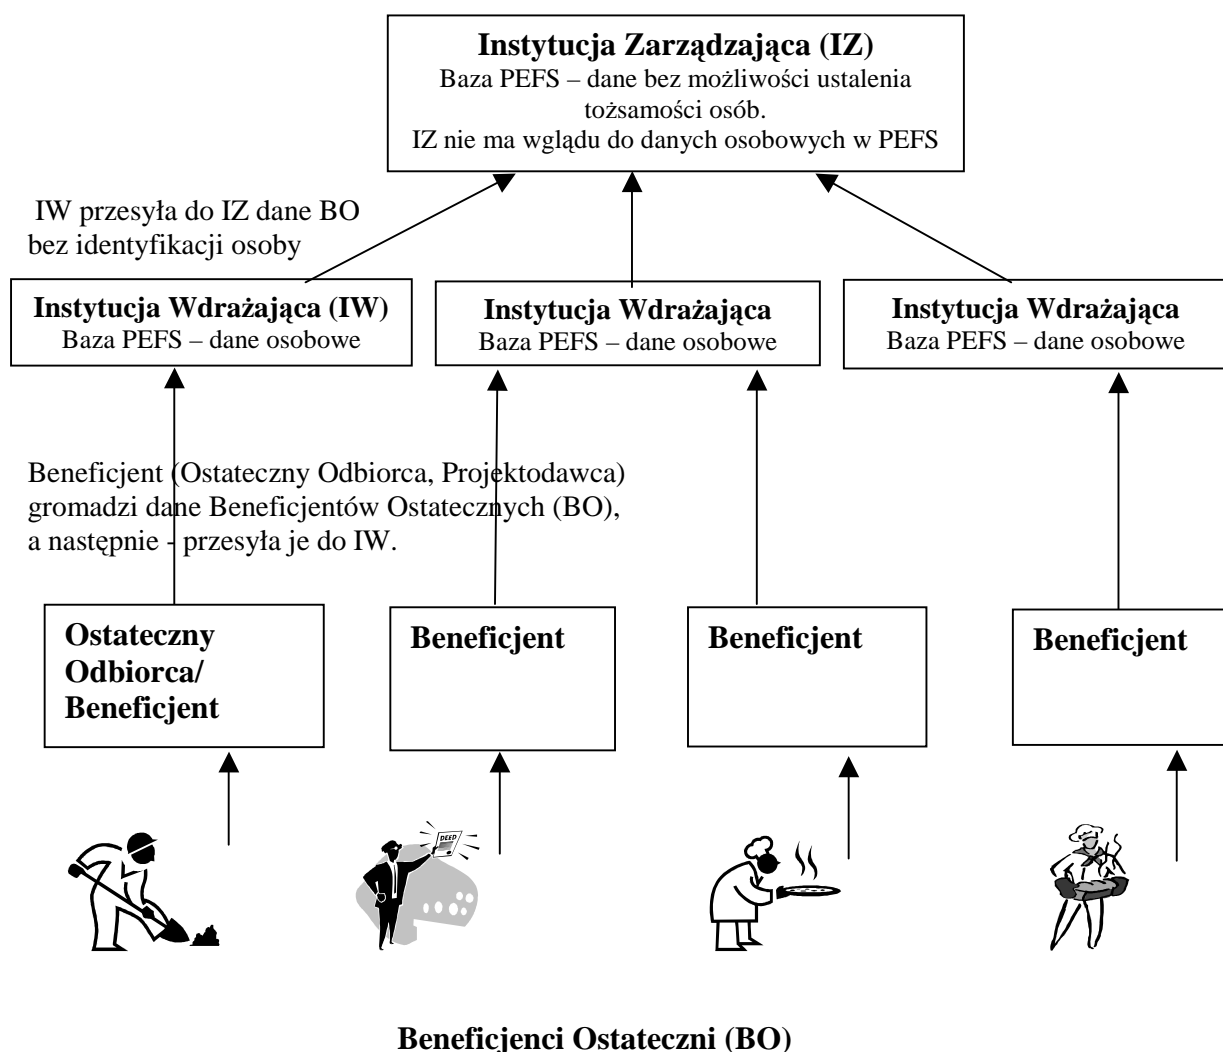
**Instytucja Zarządzająca (IZ)**
Baza PEFS – dane bez możliwości ustalenia tożsamości osób.
IZ nie ma wglądu do danych osobowych w PEFS

IW przesyła do IZ dane BO bez identyfikacji osoby

**Instytucja Wdrażająca (IW)**
Baza PEFS – dane osobowe

**Instytucja Wdrażająca**
Baza PEFS – dane osobowe

**Instytucja Wdrażająca**
Baza PEFS – dane osobowe

Beneficjent (Ostateczny Odbiorca, Projektodawca) gromadzi dane Beneficjentów Ostatecznych (BO), a następnie - przesyła je do IW.

**Ostateczny Odbiorca/ Beneficjent**

**Beneficjent**

**Beneficjent**

**Beneficjent**

**Beneficjenci Ostateczni (BO)**